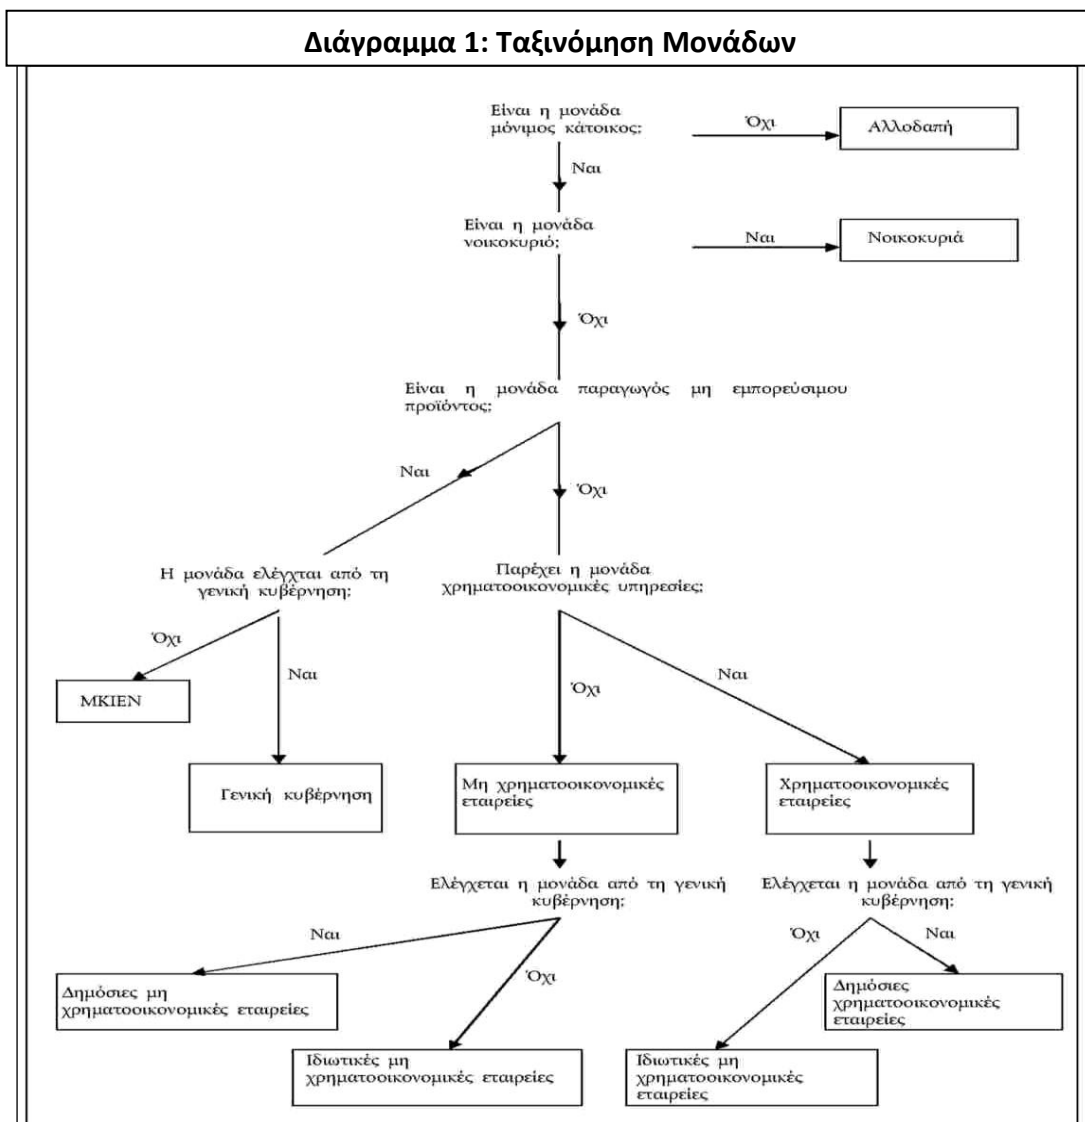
Διάγραμμα 1: Ταξινόμηση Μονάδων

Είναι η μονάδα μόνιμος κάτοικος;

Όχι

Αλλοδαπή

Ναι

Είναι η μονάδα νοικοκυριό;

Ναι

Νοικοκυριά

Όχι

Είναι η μονάδα παραγωγός μη εμπορεύσιμου προϊόντος;

Ναι

Όχι

Η μονάδα ελέγχεται από τη γενική κυβέρνηση;

Παρέχει η μονάδα χρηματοοικονομικές υπηρεσίες;

Όχι

Ναι

ΜΚΙΕΝ

Όχι

Ναι

Γενική κυβέρνηση

Μη χρηματοοικονομικές εταιρείες

Χρηματοοικονομικές εταιρείες

Ελέγχεται η μονάδα από τη γενική κυβέρνηση;

Ελέγχεται η μονάδα από τη γενική κυβέρνηση;

Ναι

Όχι

Όχι

Ναι

Δημόσιες μη χρηματοοικονομικές εταιρείες

Δημόσιες χρηματοοικονομικές εταιρείες

Ιδιωτικές μη χρηματοοικονομικές εταιρείες

Ιδιωτικές μη χρηματοοικονομικές εταιρείες